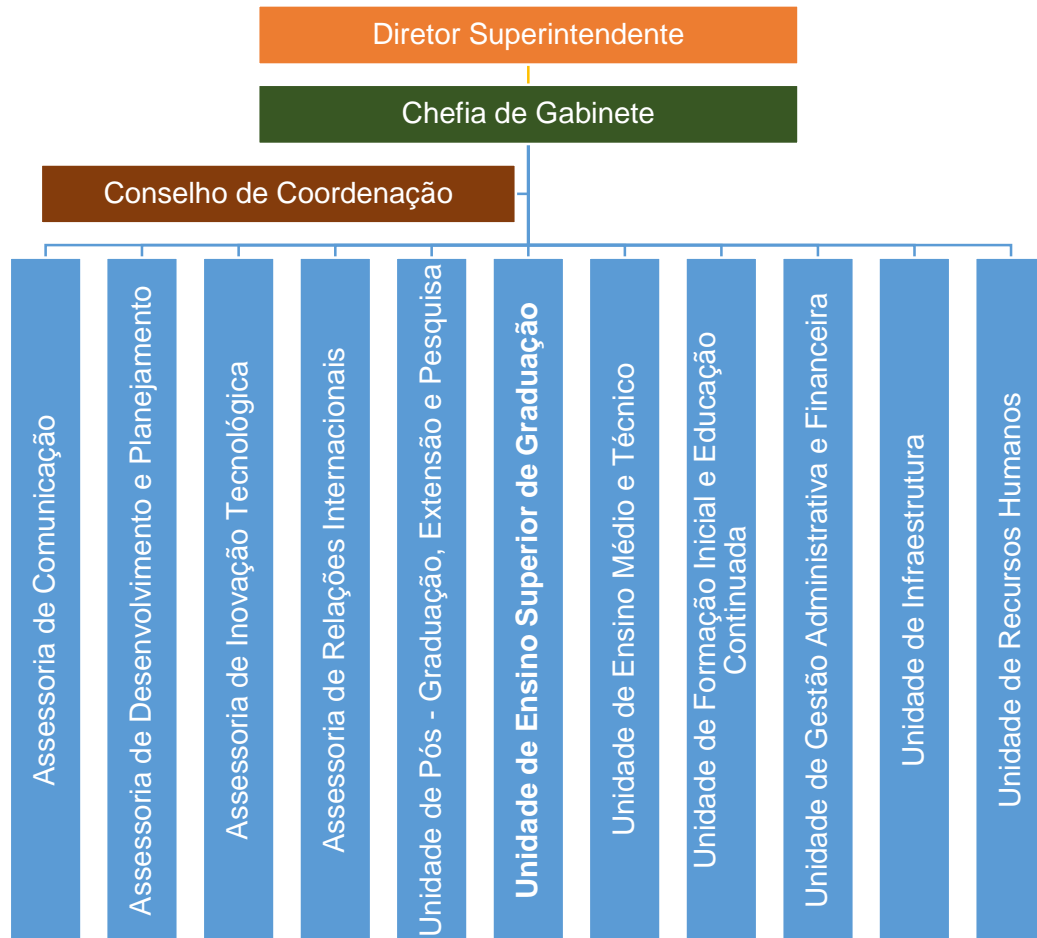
Diretor Superintendente

Chefia de Gabinete

Conselho de Coordenação

Assessoria de Comunicação

Assessoria de Desenvolvimento e Planejamento

Assessoria de Inovação Tecnológica

Assessoria de Relações Internacionais

Unidade de Pós - Graduação, Extensão e Pesquisa

Unidade de Ensino Superior de Graduação

Unidade de Ensino Médio e Técnico

Unidade de Formação Inicial e Educação Continuada

Unidade de Gestão Administrativa e Financeira

Unidade de Infraestrutura

Unidade de Recursos Humanos